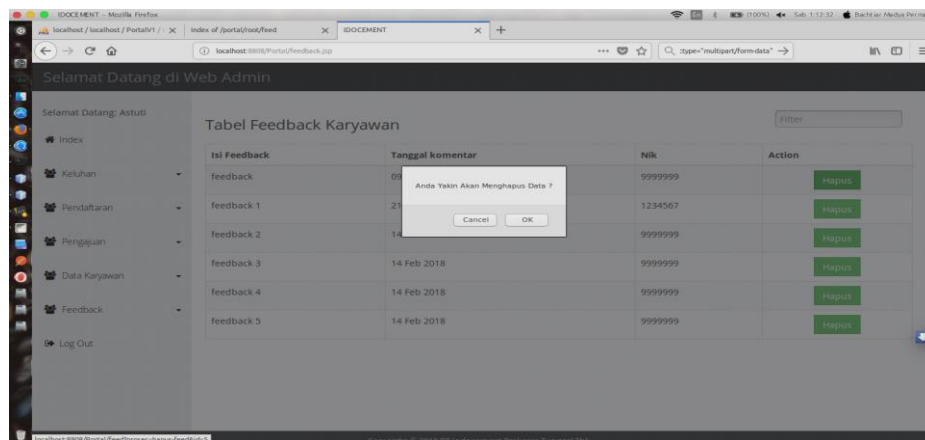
IDOCEMENT - Mozilla Firefox
(100%) Sab 1:12:32 Bachtiar Media Perm

localhost / localhost / PortalV1 / | index of /portal/root/feed | IDOCEMENT

localhost:8808/Portal/feedback.jsp
:type="multipart/form-data"

Selamat Datang di Web Admin

Selamat Datang: Astuti

Index

Keluhan

Pendaftaran

Pengajuan

Data Karyawan

Feedback

Log Out

Tabel Feedback Karyawan

Filter

| Isi Feedback | Tanggal komentar | Nik | Action |
|---|---|---|---|
| feedback | 09 | 9999999 | Hapus |
| feedback 1 | 21 | 1234567 | Hapus |
| feedback 2 | 14 | 9999999 | Hapus |
| feedback 3 | 14 Feb 2018 | 9999999 | Hapus |
| feedback 4 | 14 Feb 2018 | 9999999 | Hapus |
| feedback 5 | 14 Feb 2018 | 9999999 | Hapus |

Anda Yakin Akan Menghapus Data ?

Cancel OK

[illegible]